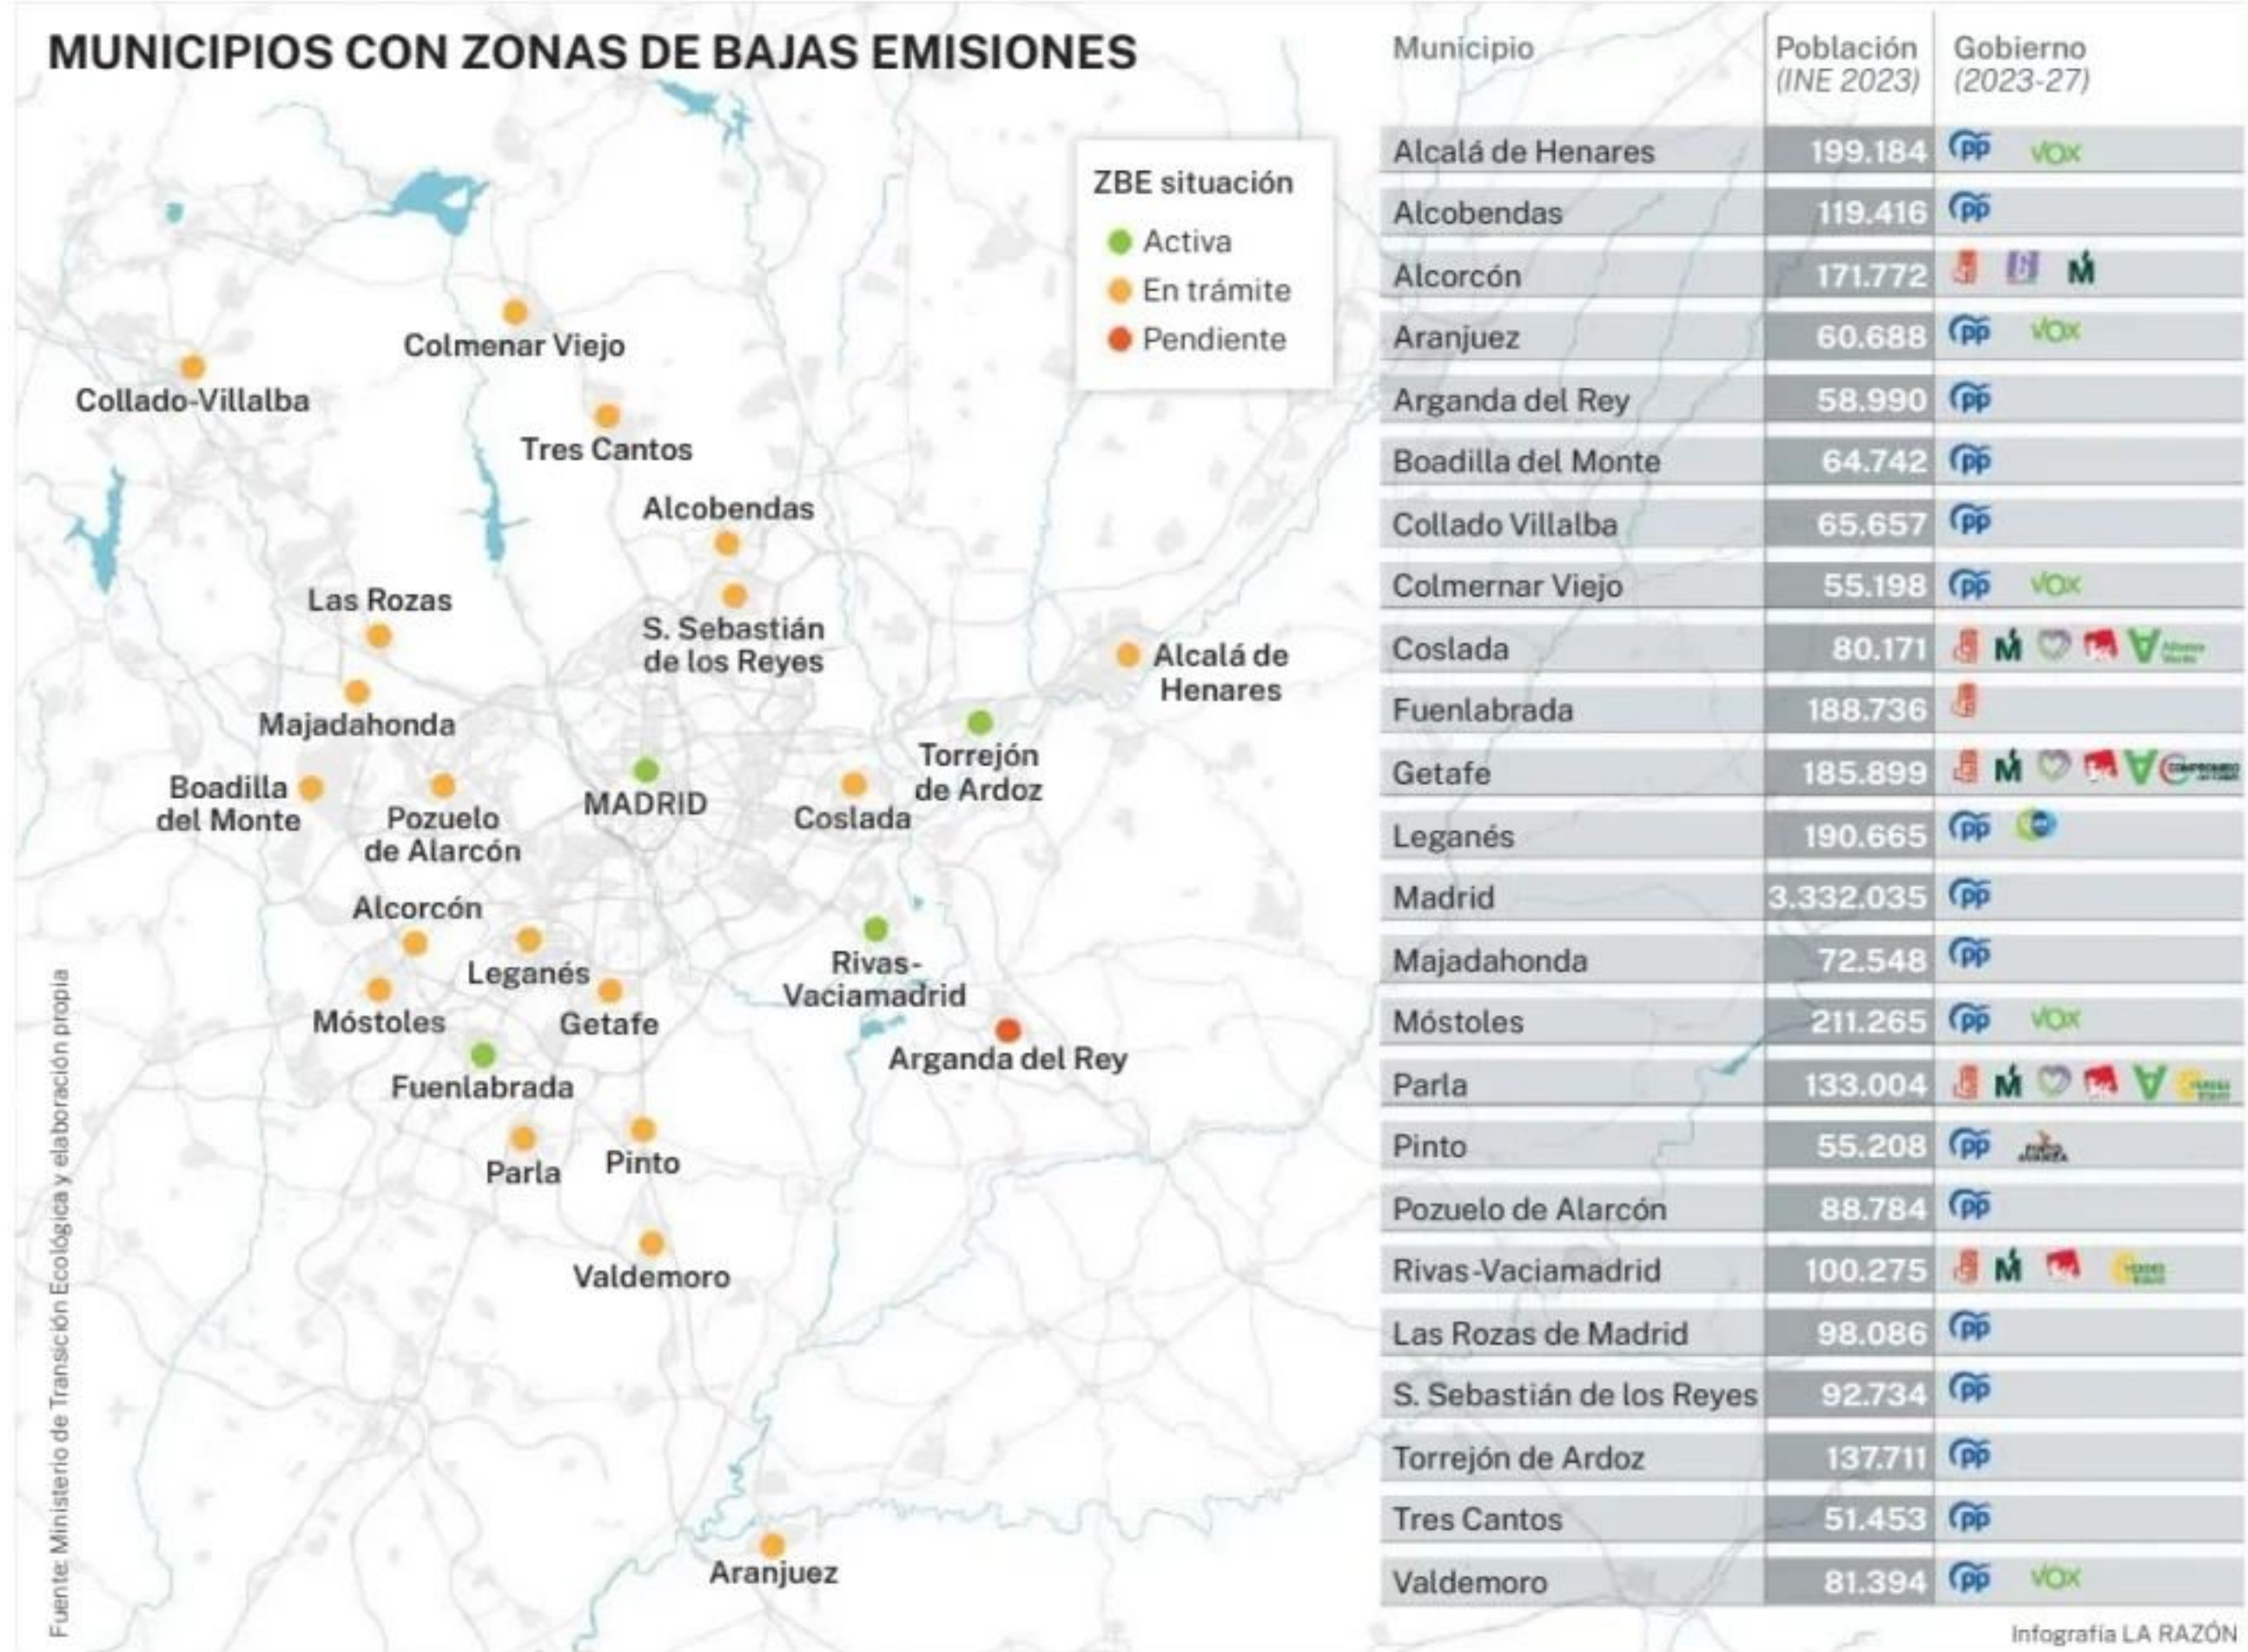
MUNICIPIOS CON ZONAS DE BAJAS EMISIONES

ZBE situación
Activa
En trámite
Pendiente

Colmenar Viejo
Collado-Villalba
Tres Cantos
Alcobendas
Las Rozas
S. Sebastián de los Reyes
Alcalá de Henares
Majadahonda
Torrejón de Ardoz
Boadilla del Monte
Pozuelo de Alarcón
MADRID
Coslada
Alcorcón
Leganés
Rivas-Vaciamadrid
Móstoles
Getafe
Arganda del Rey
Fuenlabrada
Parla
Pinto
Valdemoro
Aranjuez

Fuente: Ministerio de Transición Ecológica y elaboración propia

| Municipio | Población (INE 2023) | Gobierno (2023-27) |
|---|---|---|
| Alcalá de Henares | 199.184 | PP VOX |
| Alcobendas | 119.416 | PP |
| Alcorcón | 171.772 | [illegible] |
| Aranjuez | 60.688 | PP VOX |
| Arganda del Rey | 58.990 | PP |
| Boadilla del Monte | 64.742 | PP |
| Collado Villalba | 65.657 | PP |
| Colmernar Viejo | 55.198 | PP VOX |
| Coslada | 80.171 | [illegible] |
| Fuenlabrada | 188.736 | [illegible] |
| Getafe | 185.899 | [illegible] |
| Leganés | 190.665 | PP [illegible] |
| Madrid | 3.332.035 | PP |
| Majadahonda | 72.548 | PP |
| Móstoles | 211.265 | PP VOX |
| Parla | 133.004 | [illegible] |
| Pinto | 55.208 | PP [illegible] |
| Pozuelo de Alarcón | 88.784 | PP |
| Rivas-Vaciamadrid | 100.275 | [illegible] |
| Las Rozas de Madrid | 98.086 | PP |
| S. Sebastián de los Reyes | 92.734 | PP |
| Torrejón de Ardoz | 137.711 | PP |
| Tres Cantos | 51.453 | PP |
| Valdemoro | 81.394 | PP VOX |

Infografía LA RAZÓN